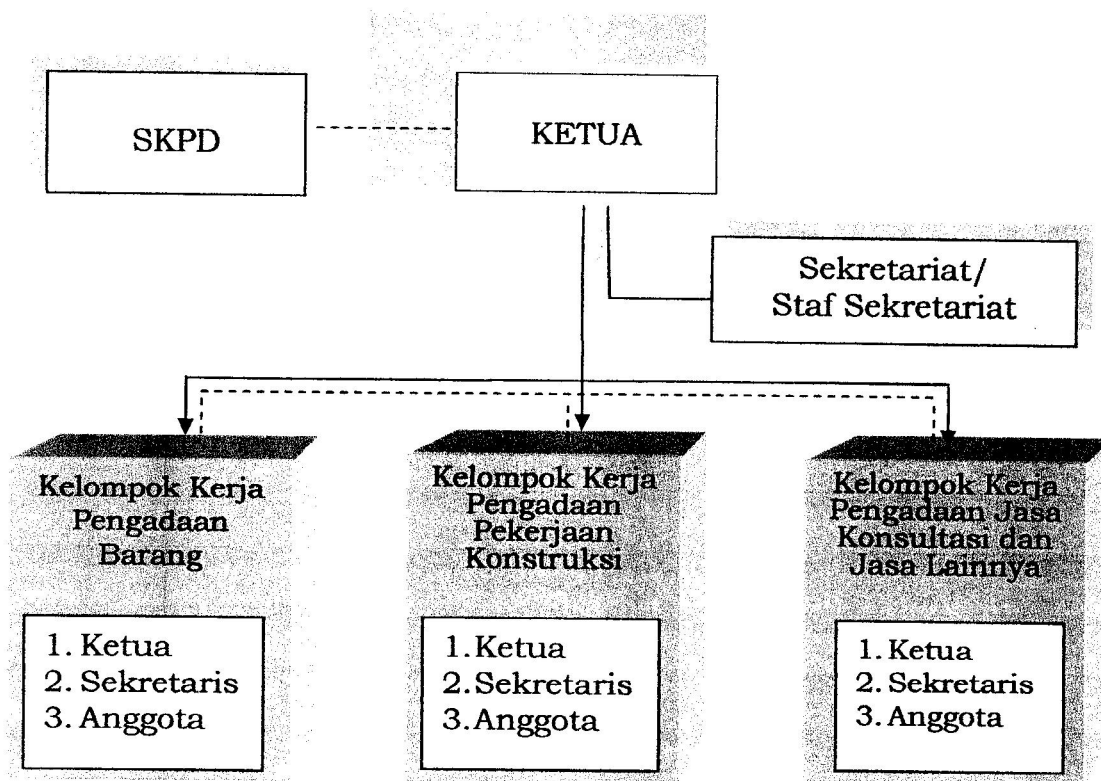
SKPD

KETUA

Sekretariat/ Staf Sekretariat

Kelompok Kerja Pengadaan Barang

1. Ketua
2. Sekretaris
3. Anggota

Kelompok Kerja Pengadaan Pekerjaan Konstruksi

1. Ketua
2. Sekretaris
3. Anggota

Kelompok Kerja Pengadaan Jasa Konsultasi dan Jasa Lainnya

1. Ketua
2. Sekretaris
3. Anggota